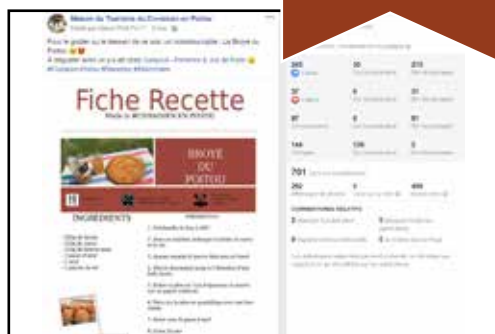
Maison du Tourisme du Civraisien en Poitou

Pour le goûter ou le dessert de ce soir, un incontournable : La Broyé du Poitou 😋

À déguster avec un p'tit verre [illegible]

#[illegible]

Fiche Recette

BROYÉ DU POITOU

INGRÉDIENTS

701

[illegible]